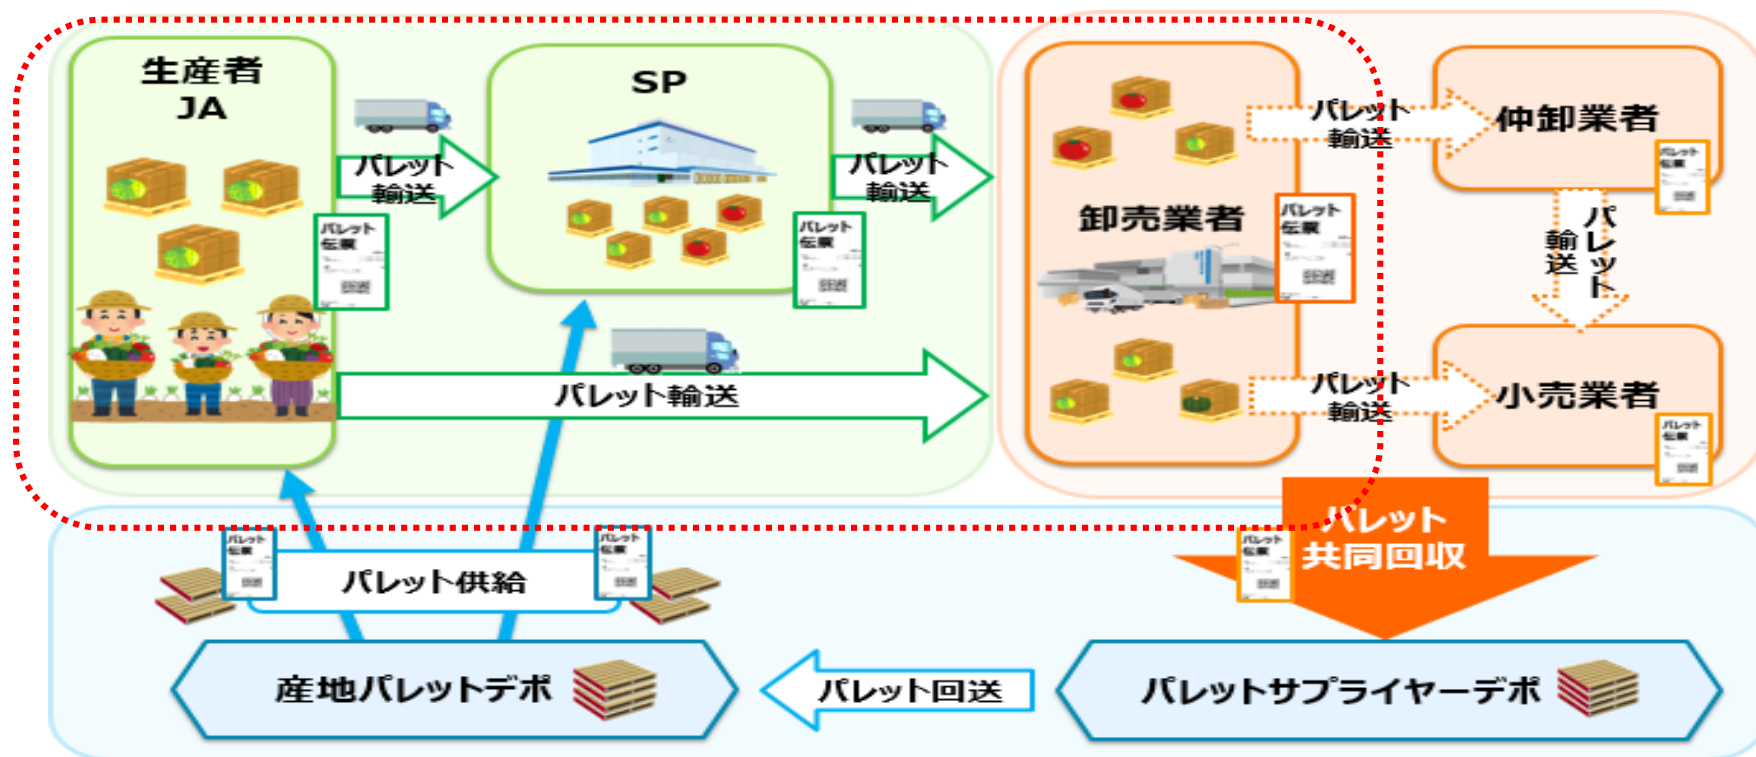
生産者
JA

パレット輸送

パレット伝票

SP

パレット輸送

パレット伝票

パレット輸送

卸売業者

パレット伝票

パレット輸送

仲卸業者

パレット伝票

パレット輸送

パレット輸送

小売業者

パレット伝票

パレット伝票

パレット供給

パレット伝票

パレット共同回収

パレット伝票

産地パレットデポ

パレット回送

パレットサプライヤーデポ